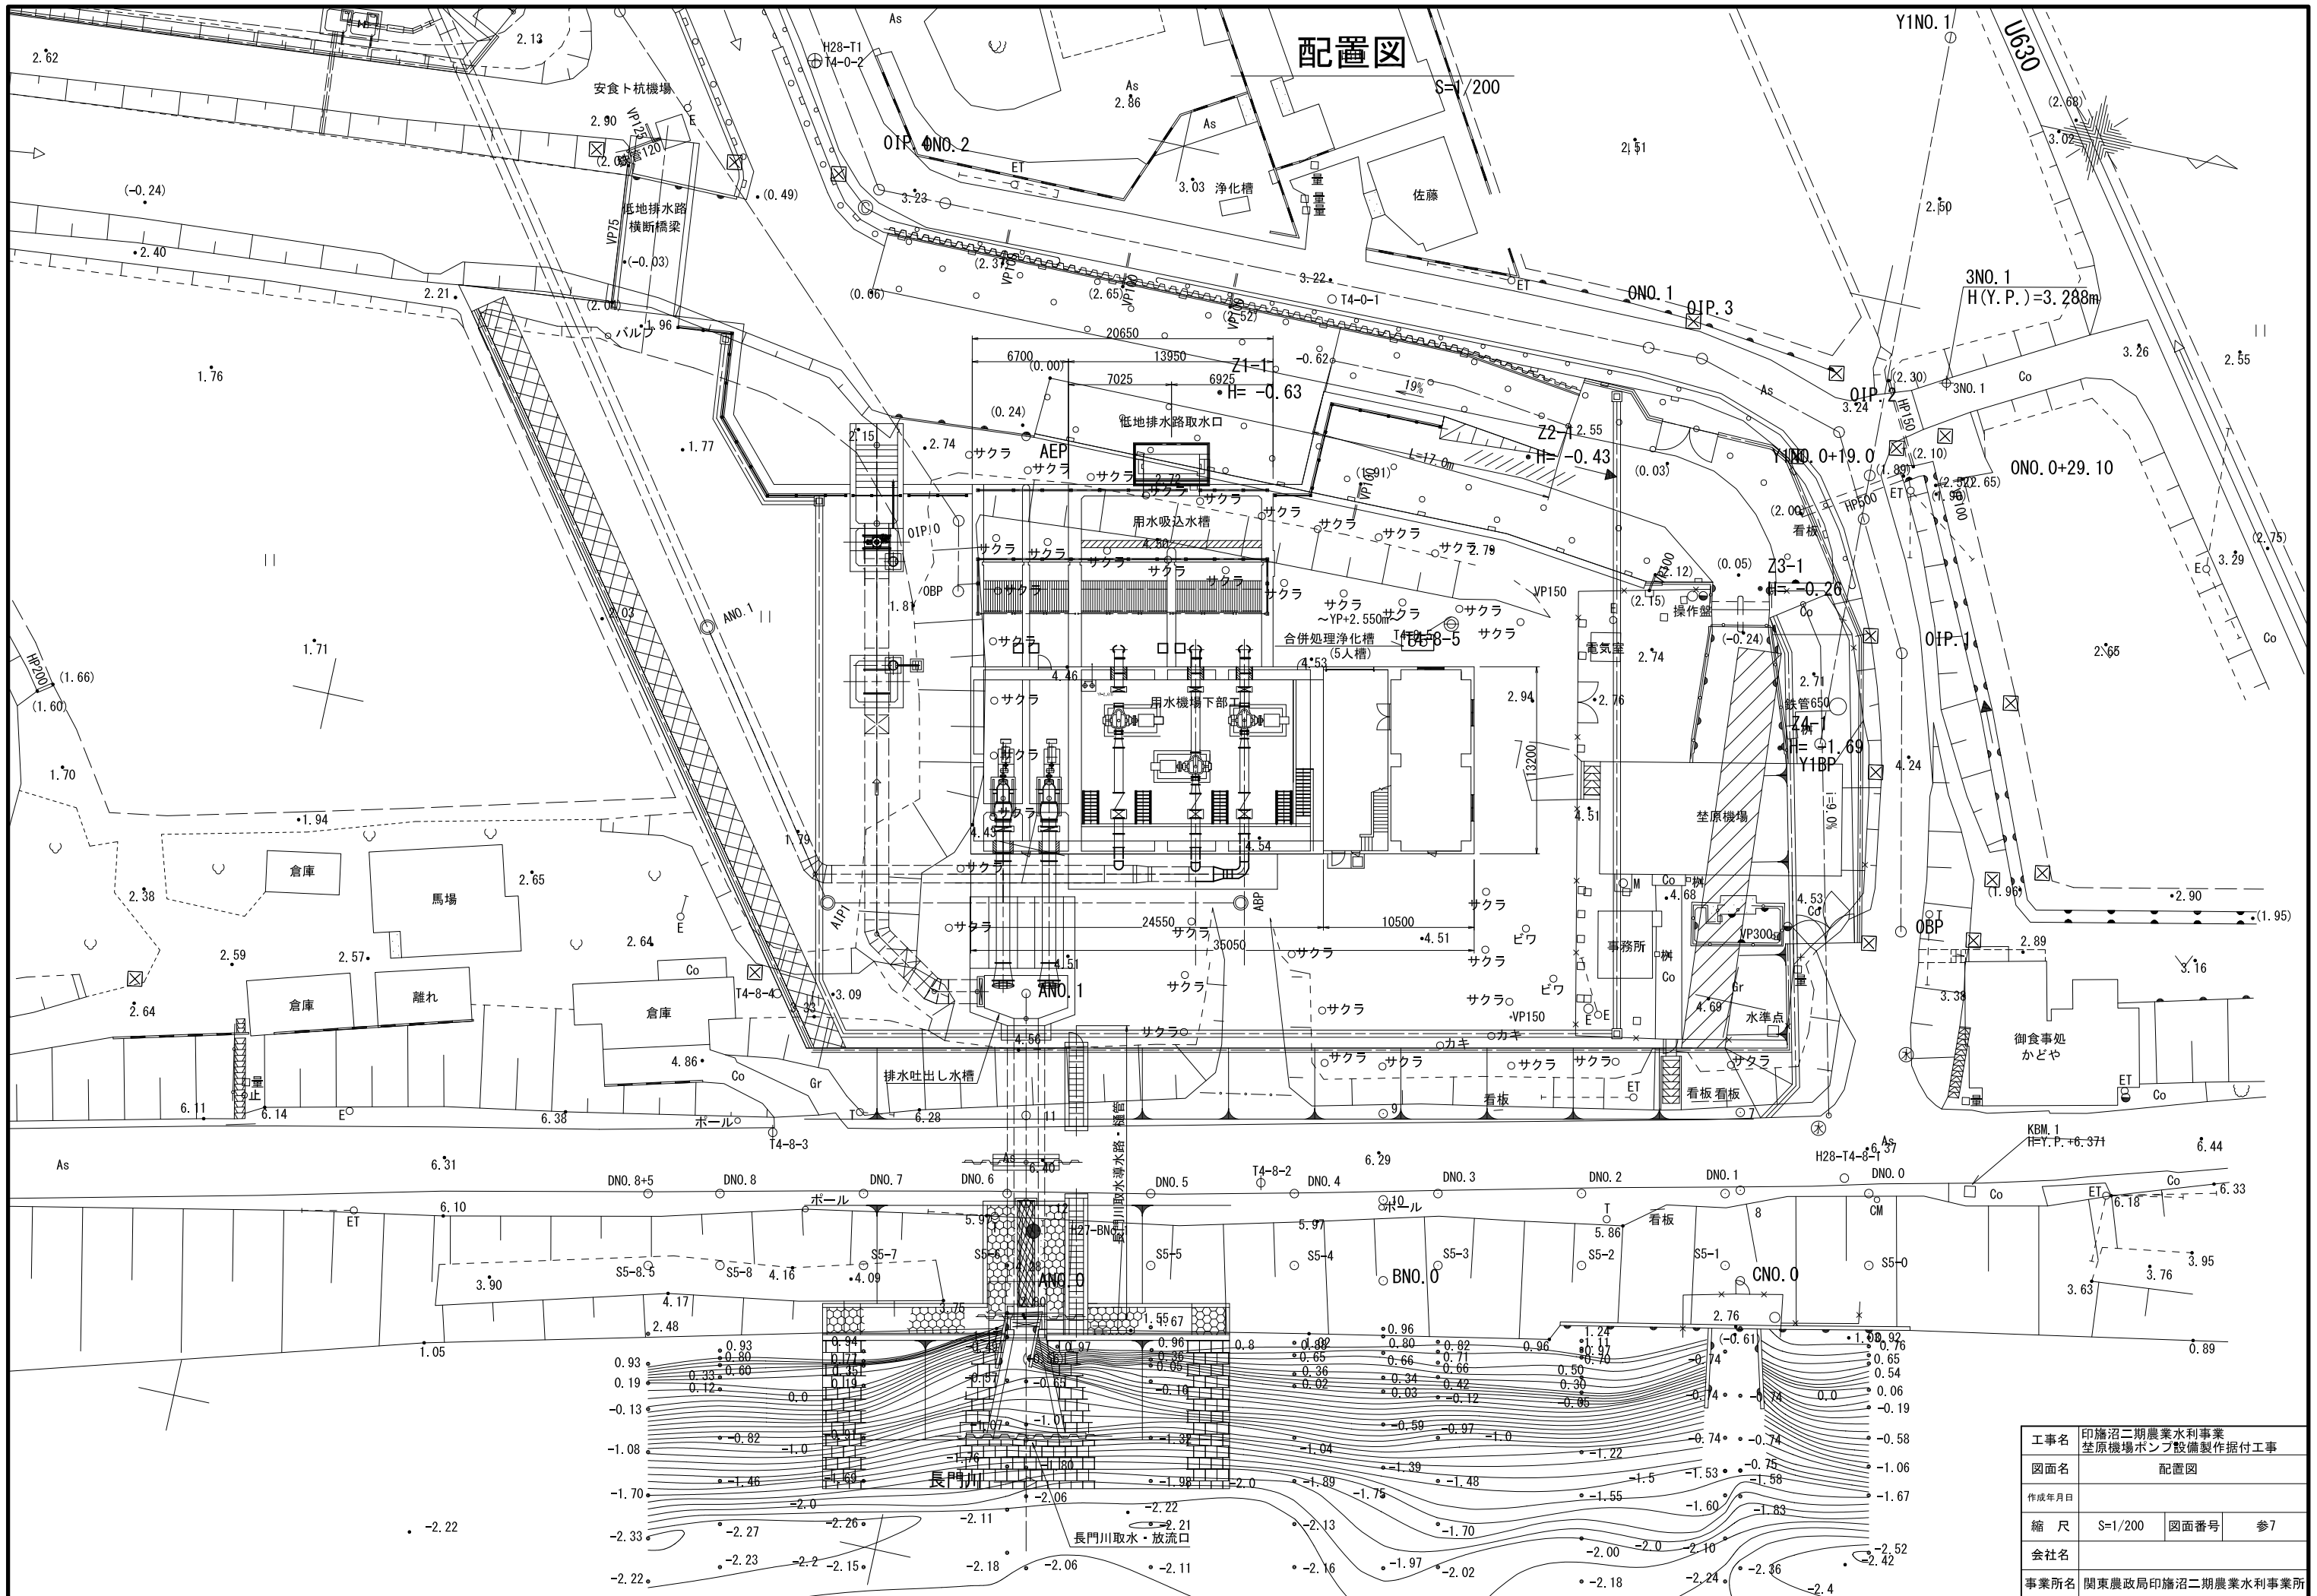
配置図
S=1/200

Y1NO.1
U630
As
2.13
2.62
H28-T1
T4-0-2
安食ト杭機場
As
2.86
As
OIP.4
ONO.2
2.90
VP125
鋼管120
(2.0)
(-0.24)
(0.49)
3.03 浄化槽
佐藤
2.51
(2.68)
3.02
低地排水路
横断橋梁
VP75
3.23
2.40
2.50
(-0.03)
(2.37)
3.22
T4-0-1
ONO.1
OIP.3
3NO.1
H(Y.P.)=3.288m
2.21
(0.66)
(2.65)
(2.52)
(2.06)
バルブ
1.96
20650
13950
6700
(0.00)
Z1-1
H=-0.63
-0.62
7025
6925
1.76
3.26
2.55
(2.30)
3NO.1
OIP.2
3.24
Co
(0.24)
低地排水路取水口
19%
Z2-1
H=-0.43
2.55
L=17.0m
2.15
2.74
サクラ
AEP
1.77
(0.03)
Y1NO.0+19.0
(2.10)
ONO.0+29.10
(1.89)
(2.92)
(2.65)
(1.96)
HP500
ET
(2.00)
看板
用水吸込水槽
4.50
OIP10
サクラ
サクラ
(2.75)
3.29
(2.12)
(0.05)
Z3-1
H=-0.26
VP150
OBP
1.81
2.03
ANO.1
サクラ
~YP+2.550m
(2.15)
操作盤
(-0.24)
OIP.1
合併処理浄化槽
(5人槽)
T4-8-5
4.53
電気室
2.74
2.65
Co
HP200
(1.66)
(1.60)
1.71
4.46
2.71
2.94
2.76
鉄管650
Z4-1
H=-1.69
Y1BP
用水機場下部工
13200
4.24
1.70
1.94
4.43
4.51
埜原機場
1.79
4.54
倉庫
馬場
2.65
2.38
M
Co
4.68
4.53
1.96
2.90
(1.95)
AIP1
ABP
24550
10500
サクラ
ビワ
事務所
VP300
OBP
2.89
3.16
35050
4.51
2.59
2.57
2.64
Co
倉庫
離れ
倉庫
T4-8-4
3.09
4.51
ANO.1
VP150
4.69
水準点
3.38
2.64
カキ
御食事処
かどや
4.56
4.86
Co
Gr
排水吐出し水槽
看板
看板 看板
ET
6.11
6.14
6.38
ポール
6.28
11
9
7
T4-8-3
H28-T4-8-1
6.37
KBM.1
H=Y.P.+6.371
6.44
As
6.31
6.40
長門川取水導水路・鋼管
T4-8-2
6.29
DNO.8+5
DNO.8
DNO.7
DNO.6
DNO.5
DNO.4
DNO.3
DNO.2
DNO.1
DNO.0
ポール
ET
6.10
5.97
H27-BM
5.97
10
ポール
5.86
看板
8
CM
Co
6.18
6.33
S5-8.5
S5-8
4.16
4.09
S5-7
S5-6
S5-5
S5-4
S5-3
S5-2
S5-1
BNO.0
CNO.0
S5-0
ANO.0
3.90
4.17
3.76
2.48
1.55
67
2.76
3.95
3.76
3.63
1.05
0.93
0.19
-0.13
-1.08
-1.70
-2.33
-2.22
-2.22
0.89
長門川
長門川取水・放流口

工事名 印旛沼二期農業水利事業 埜原機場ポンプ設備製作据付工事
図面名 配置図
作成年月日
縮 尺 S=1/200
図面番号 参7
会社名
事業所名 関東農政局印旛沼二期農業水利事業所